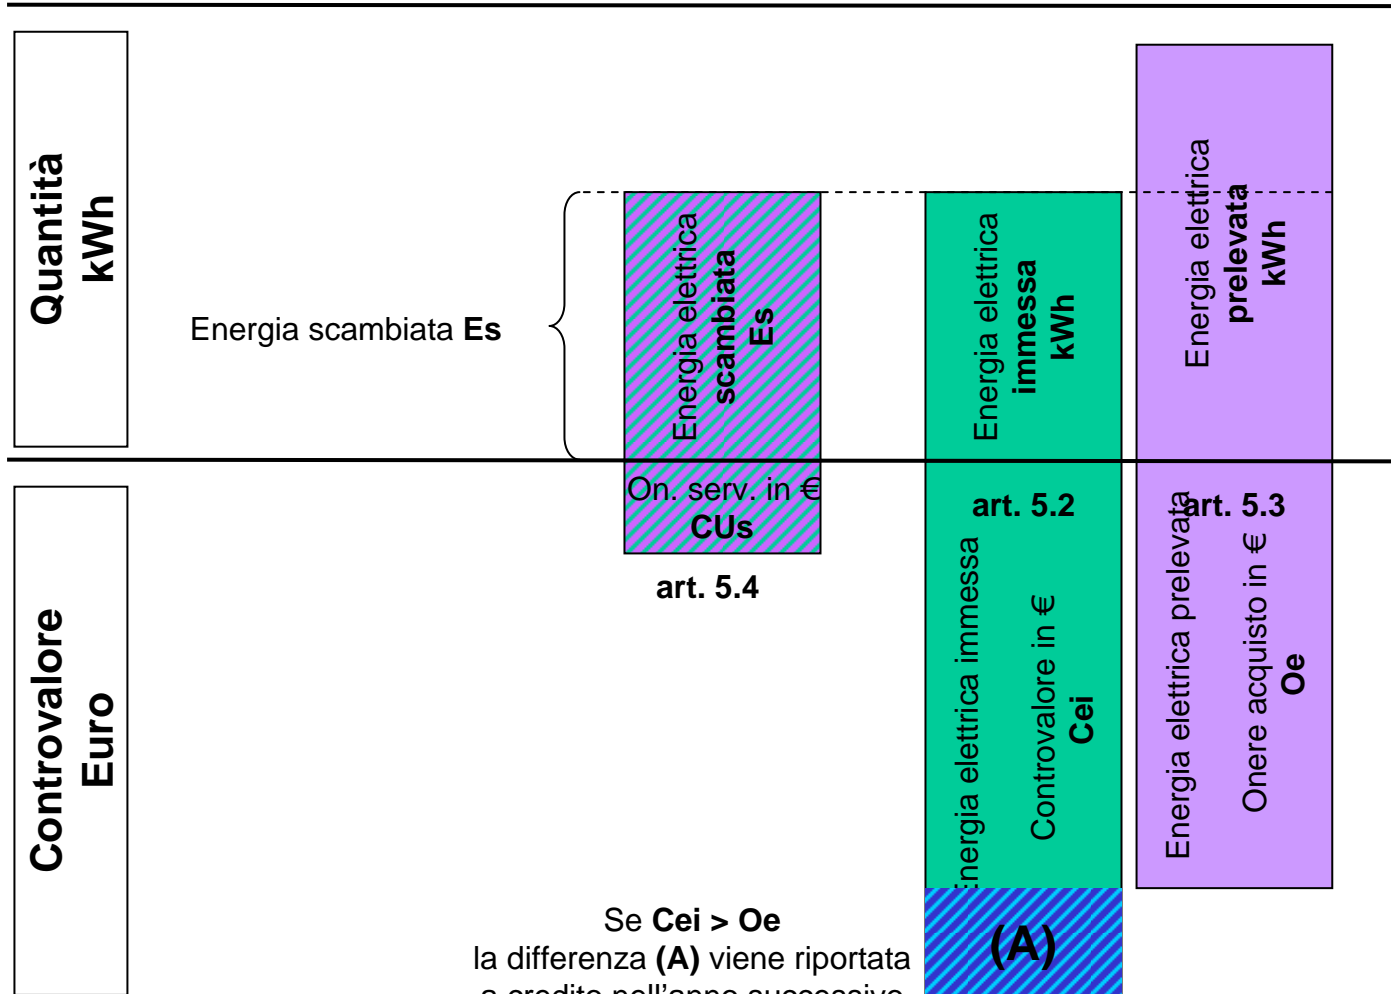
Quantità
kWh

Energia scambiata **Es**

Energia elettrica
**scambiata**
**Es**

Energia elettrica
**immessa**
**kWh**

Energia elettrica
**prelevata**
**kWh**

Controvalore
Euro

On. serv. in €
**CUs**

**art. 5.4**

**art. 5.2**

Energia elettrica immessa

Controvalore in €
**Cei**

**art. 5.3**

Energia elettrica prelevata

Onere acquisto in €
**Oe**

Se **Cei > Oe**
la differenza **(A)** viene riportata
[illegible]

**(A)**